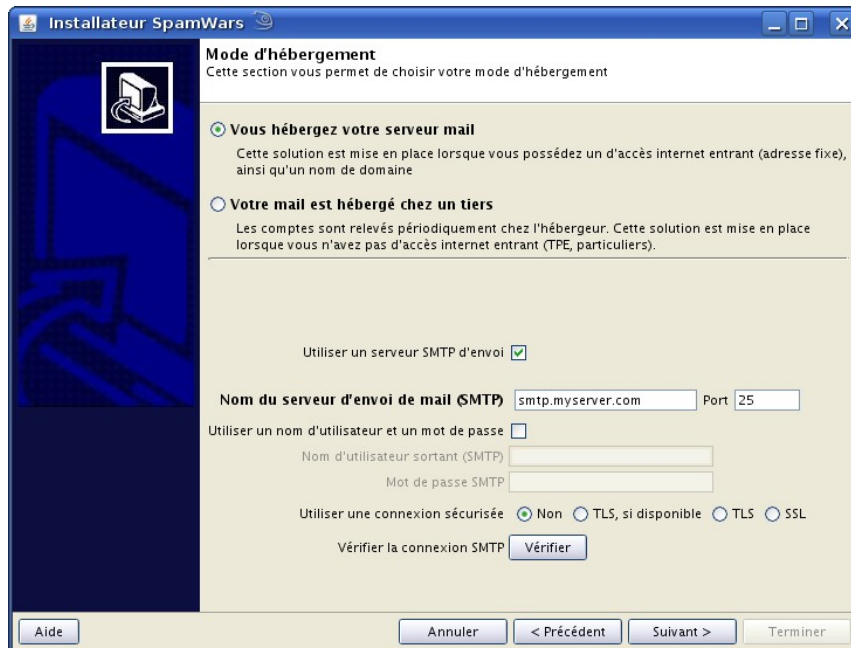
Installateur SpamWars

Mode d'hébergement
Cette section vous permet de choisir votre mode d'hébergement

Vous hébergez votre serveur mail
Cette solution est mise en place lorsque vous possédez un d'accès internet entrant (adresse fixe), ainsi qu'un nom de domaine

Votre mail est hébergé chez un tiers
Les comptes sont relevés périodiquement chez l'hébergeur. Cette solution est mise en place lorsque vous n'avez pas d'accès internet entrant (TPE, particuliers).

Utiliser un serveur SMTP d'envoi

Nom du serveur d'envoi de mail (SMTP) smtp.myserver.com Port 25

Utiliser un nom d'utilisateur et un mot de passe

Nom d'utilisateur sortant (SMTP)

Mot de passe SMTP

Utiliser une connexion sécurisée Non TLS, si disponible TLS SSL

Vérifier la connexion SMTP Vérifier

Aide Annuler < Précédent Suivant > Terminer